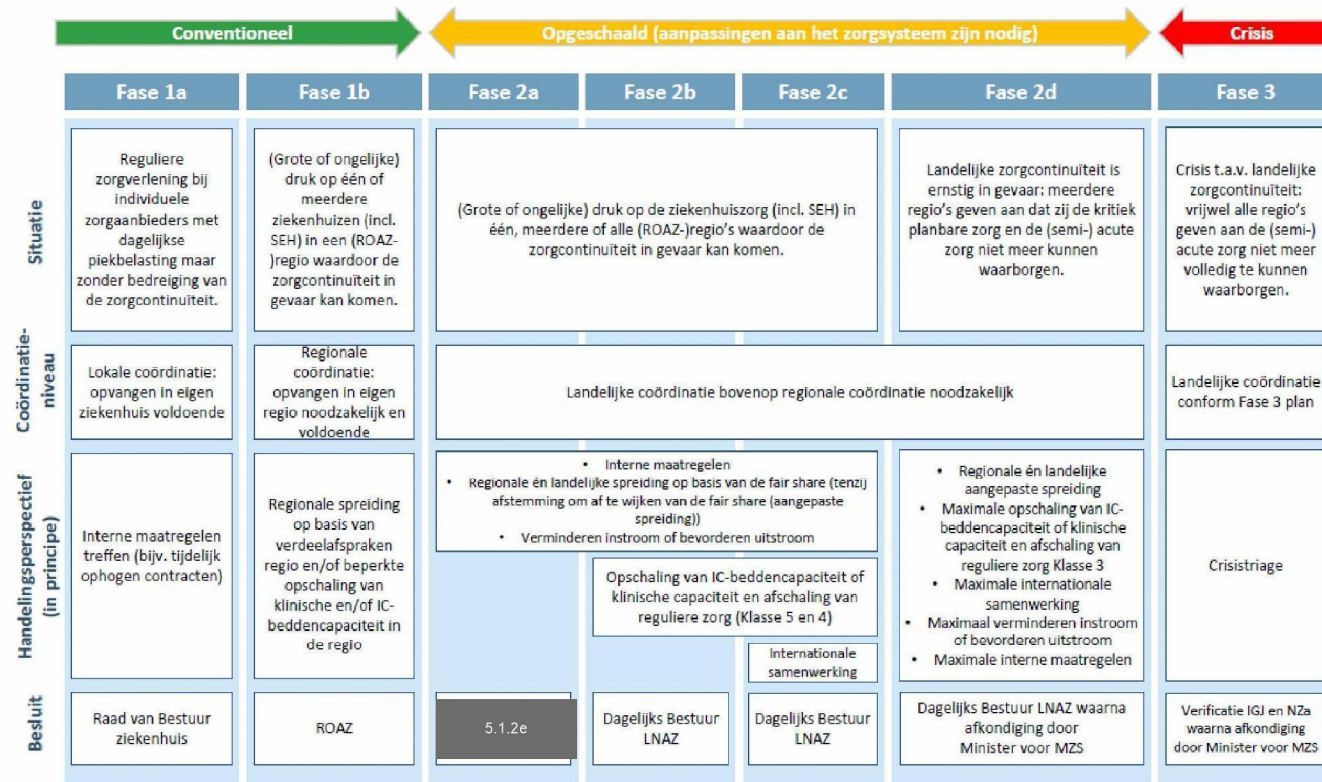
| | Conventioneel | | Opgeschaald (aanpassingen aan het zorgsysteem zijn nodig) | | | | Crisis |
|---|---|---|---|---|---|---|---|
| | Fase 1a | Fase 1b | Fase 2a | Fase 2b | Fase 2c | Fase 2d | Fase 3 |
| Situatie | Reguliere zorgverlening bij individuele zorgaanbieders met dagelijkse piekbelasting maar zonder bedreiging van de zorgcontinuïteit. | (Grote of ongelijke) druk op één of meerdere ziekenhuizen (incl. SEH) in een (ROAZ-)regio waardoor de zorgcontinuïteit in gevaar kan komen. | (Grote of ongelijke) druk op de ziekenhuiszorg (incl. SEH) in één, meerdere of alle (ROAZ-)regio's waardoor de zorgcontinuïteit in gevaar kan komen. | | | Landelijke zorgcontinuïteit is ernstig in gevaar: meerdere regio's geven aan dat zij de kritiek planbare zorg en de (semi-) acute zorg niet meer kunnen waarborgen. | Crisis t.a.v. landelijke zorgcontinuïteit: vrijwel alle regio's geven aan de (semi-) acute zorg niet meer volledig te kunnen waarborgen. |
| Coördinatieniveau | Lokale coördinatie: opvangen in eigen ziekenhuis voldoende | Regionale coördinatie: opvangen in eigen regio noodzakelijk en voldoende | Landelijke coördinatie bovenop regionale coördinatie noodzakelijk | | | | Landelijke coördinatie conform Fase 3 plan |
| Handelingsperspectief (in principe) | Interne maatregelen treffen (bijv. tijdelijk ophogen contracten) | Regionale spreiding op basis van verdeelafspraken regio en/of beperkte opschaling van klinische en/of IC-beddencapaciteit in de regio | • Interne maatregelen<br>• Regionale én landelijke spreiding op basis van de fair share (tenzij afstemming om af te wijken van de fair share (aangepaste spreiding))<br>• Verminderen instroom of bevorderen uitstroom | Opschaling van IC-beddencapaciteit of klinische capaciteit en afschaling van reguliere zorg (Klasse 5 en 4) | Internationale samenwerking | • Regionale én landelijke aangepaste spreiding<br>• Maximale opschaling van IC-beddencapaciteit of klinische capaciteit en afschaling van reguliere zorg Klasse 3<br>• Maximale internationale samenwerking<br>• Maximaal verminderen instroom of bevorderen uitstroom<br>• Maximale interne maatregelen | Crisistriage |
| Besluit | Raad van Bestuur ziekenhuis | ROAZ | 5.1.2e | Dagelijks Bestuur LNAZ | Dagelijks Bestuur LNAZ | Dagelijks Bestuur LNAZ waarna afkondiging door Minister voor MZS | Verificatie IGJ en NZa waarna afkondiging door Minister voor MZS |